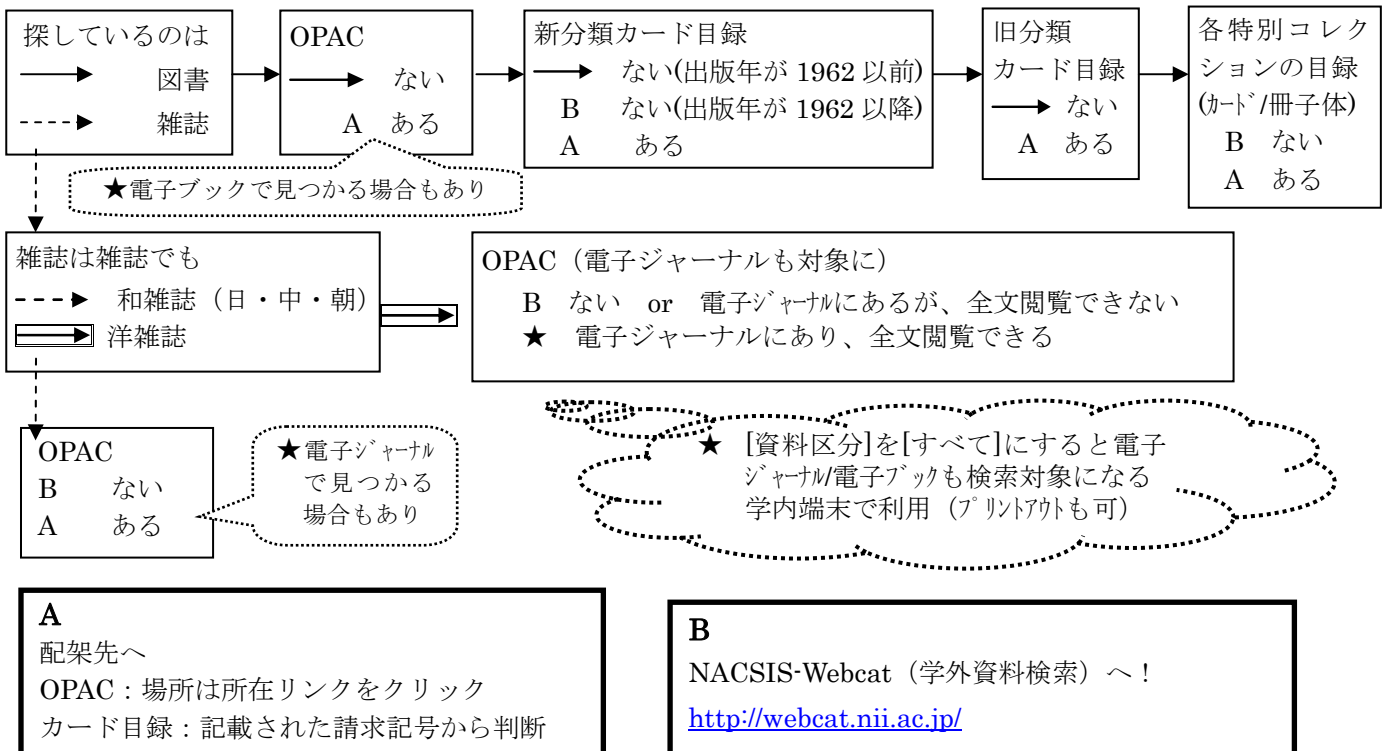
探しているのは
図書
雑誌

OPAC
ない
A　ある

新分類カード目録
ない(出版年が 1962 以前)
B　ない(出版年が 1962 以降)
A　ある

旧分類カード目録
ない
A　ある

各特別コレクションの目録(ｶｰﾄﾞ/冊子体)
B　ない
A　ある

★電子ブックで見つかる場合もあり

雑誌は雑誌でも
和雑誌（日・中・朝）
洋雑誌

OPAC（電子ジャーナルも対象に）
B　ない　or　電子ｼﾞｬｰﾅﾙにあるが、全文閲覧できない
★　電子ジャーナルにあり、全文閲覧できる

OPAC
B　ない
A　ある

★電子ｼﾞｬｰﾅﾙで見つかる場合もあり

★ [資料区分]を[すべて]にすると電子ｼﾞｬｰﾅﾙ/電子ﾌﾞｯｸも検索対象になる
学内端末で利用（ﾌﾟﾘﾝﾄｱｳﾄも可）

A
配架先へ
OPAC：場所は所在リンクをクリック
カード目録：記載された請求記号から判断

B
NACSIS-Webcat（学外資料検索）へ！
http://webcat.nii.ac.jp/